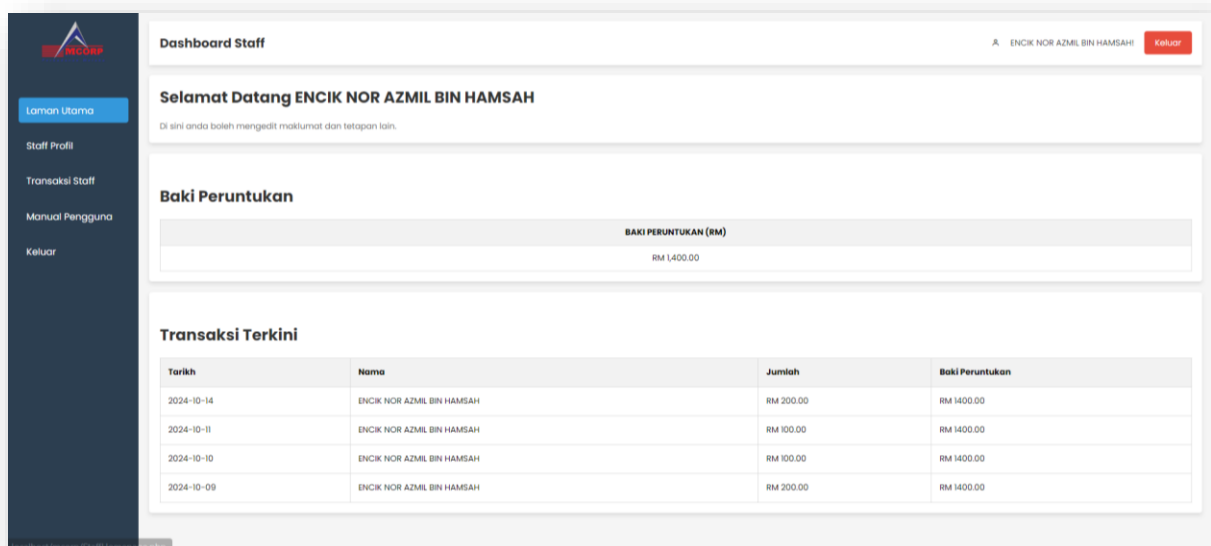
MCORP

Dashboard Staff

ENCIK NOR AZMIL BIN HAMSAH!

Keluar

Laman Utama

Staff Profil

Transaksi Staff

Manual Pengguna

Keluar

Selamat Datang ENCIK NOR AZMIL BIN HAMSAH

Di sini anda boleh mengedit maklumat dan tetapan lain.

Baki Peruntukan

| BAKI PERUNTUKAN (RM) |
|---|
| RM 1,400.00 |

Transaksi Terkini

| Tarikh | Nama | Jumlah | Baki Peruntukan |
|---|---|---|---|
| 2024-10-14 | ENCIK NOR AZMIL BIN HAMSAH | RM 200.00 | RM 1400.00 |
| 2024-10-11 | ENCIK NOR AZMIL BIN HAMSAH | RM 100.00 | RM 1400.00 |
| 2024-10-10 | ENCIK NOR AZMIL BIN HAMSAH | RM 100.00 | RM 1400.00 |
| 2024-10-09 | ENCIK NOR AZMIL BIN HAMSAH | RM 200.00 | RM 1400.00 |

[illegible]